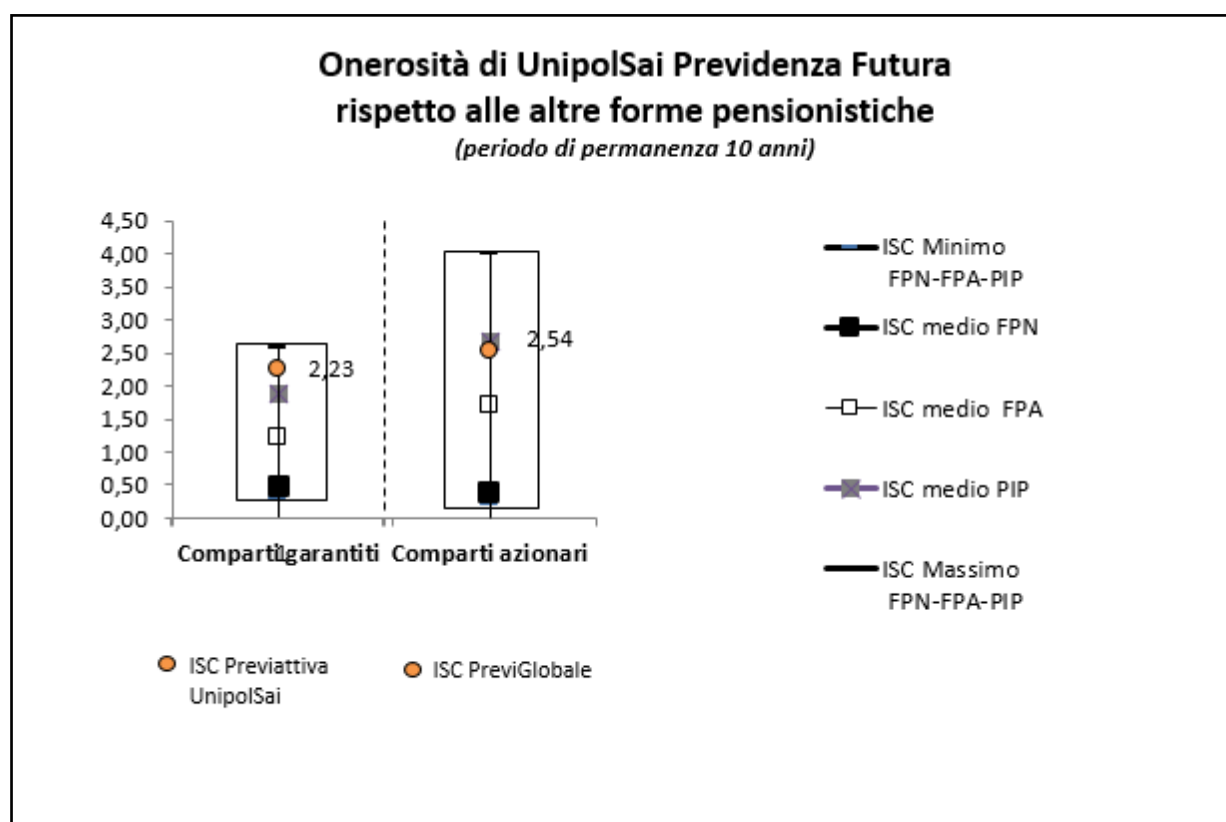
Onerosità di UnipolSai Previdenza Futura rispetto alle altre forme pensionistiche

(periodo di permanenza 10 anni)

4,50
4,00
3,50
3,00
2,50
2,00
1,50
1,00
0,50
0,00

2,23

2,54

Comparti garantiti

Comparti azionari

ISC Minimo FPN-FPA-PIP

ISC medio FPN

ISC medio FPA

ISC medio PIP

ISC Massimo FPN-FPA-PIP

ISC Previattiva UnipolSai

ISC PreviGlobale